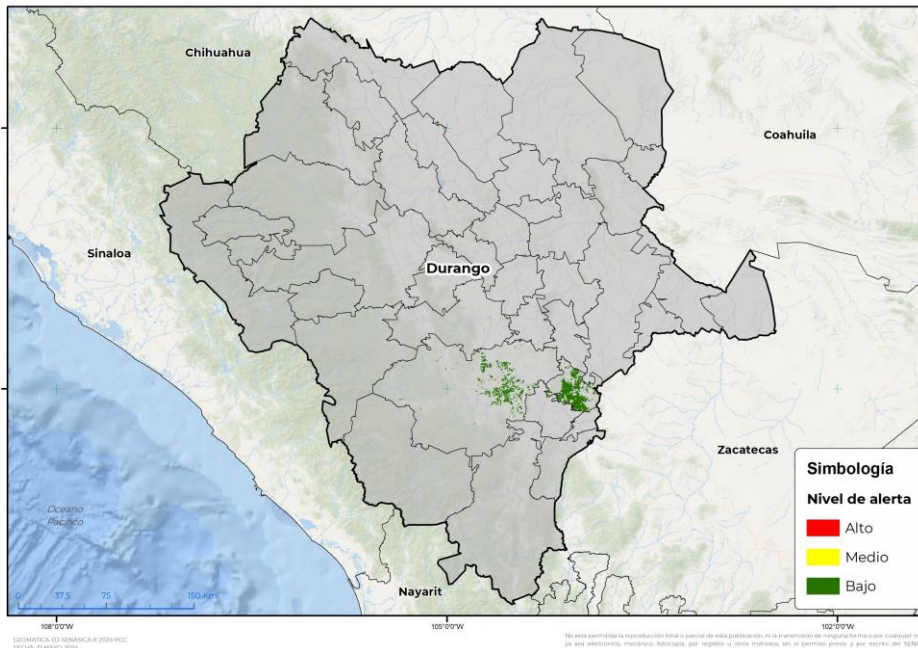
Chihuahua

Coahuila

Sinaloa

Durango

Zacatecas

Océano Pacífico

Nayarit

Simbología

Nivel de alerta

Alto

Medio

Bajo

0 37.5 75 150 Km

108°0'0"W

105°0'0"W

102°0'0"W

GEOMÁTICA-D3-SENASICA © 2024 RGC
FECHA: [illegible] MAYO 2024

No esta permitida la reproducción total o parcial de esta publicación, ni la transmisión de ninguna forma o por cualquier m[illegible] ya sea electrónico, mecánico, fotocopia, por registro u otros métodos, sin el permiso previo y por escrito del SEN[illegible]